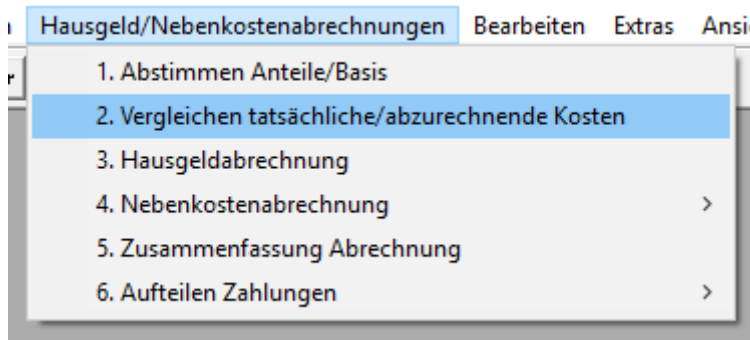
n Hausgeld/Nebenkostenabrechnungen Bearbeiten Extras Ansi

1. Abstimmen Anteile/Basis
2. Vergleichen tatsächliche/abzurechnende Kosten
3. Hausgeldabrechnung
4. Nebenkostenabrechnung >
5. Zusammenfassung Abrechnung
6. Aufteilen Zahlungen >